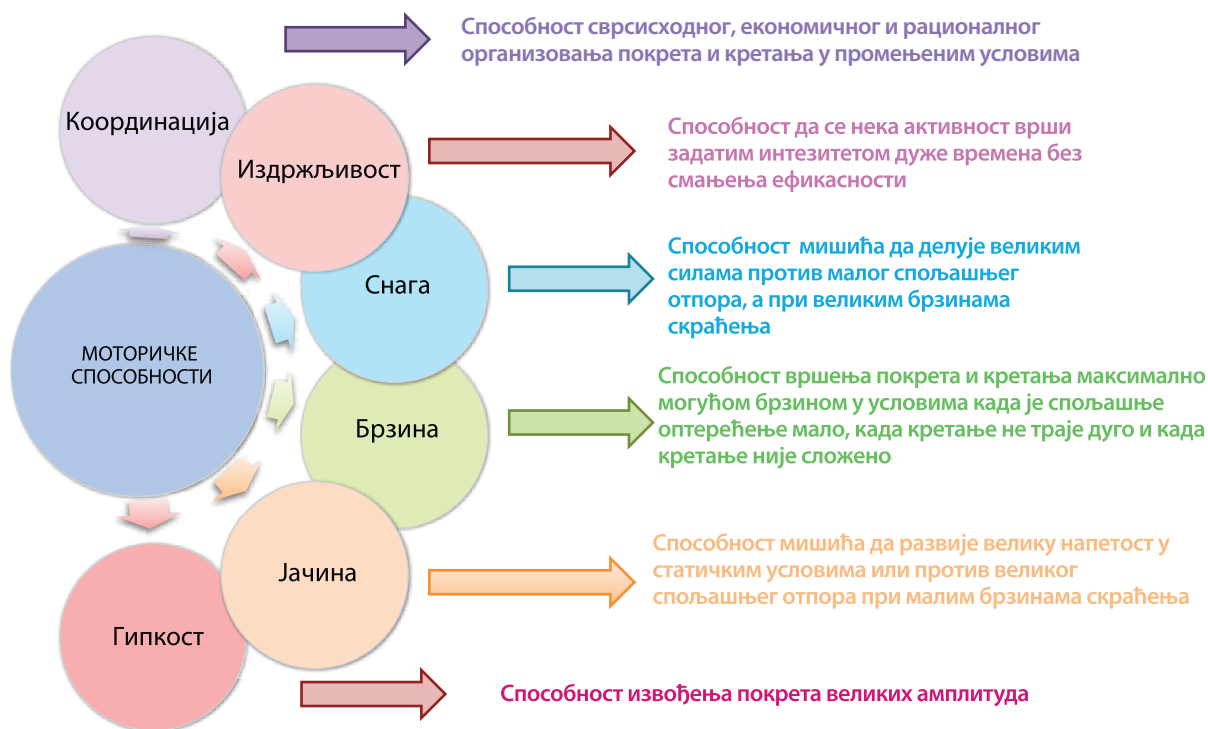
Способност сврсисходног, економичног и рационалног организовања покрета и кретања у промењеним условима

Координација

Издржљивост

Способност да се нека активност врши задатим интезитетом дуже времена без смањења ефикасности

Снага

Способност мишића да делује великим силама против малог спољашњег отпора, а при великим брзинама скраћења

МОТОРИЧКЕ СПОСОБНОСТИ

Брзина

Способност вршења покрета и кретања максимално могућом брзином у условима када је спољашње оптерећење мало, када кретање не траје дуго и када кретање није сложено

Јачина

Способност мишића да развије велику напетост у статичким условима или против великог спољашњег отпора при малим брзинама скраћења

Гипкост

Способност извођења покрета великих амплитуда